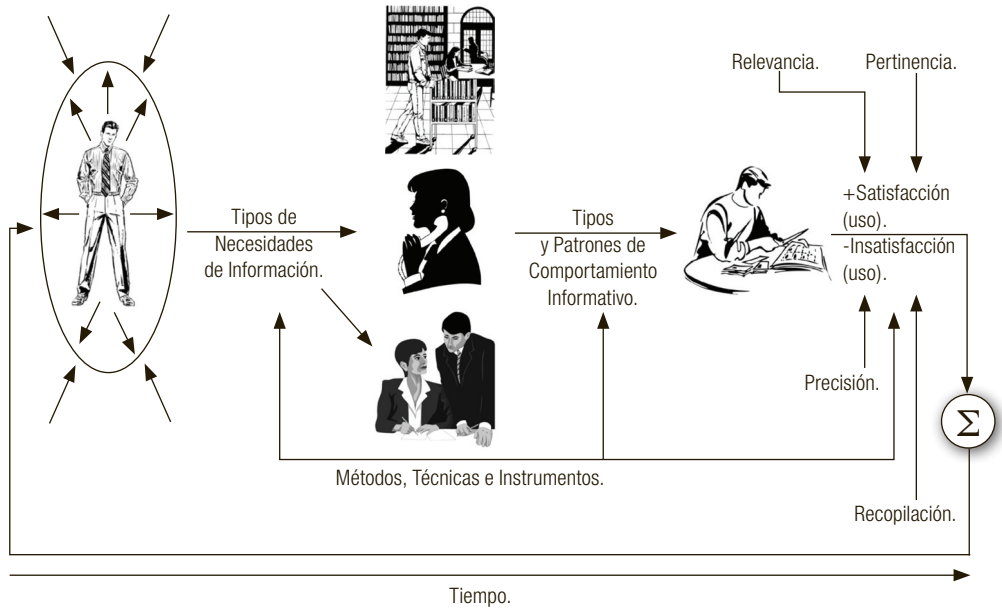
Relevancia.

Pertinencia.

Tipos de Necesidades de Información.

Tipos y Patrones de Comportamiento Informativo.

+Satisfacción (uso).
-Insatisfacción (uso).

Precisión.

$\Sigma$

Métodos, Técnicas e Instrumentos.

Recopilación.

Tiempo.